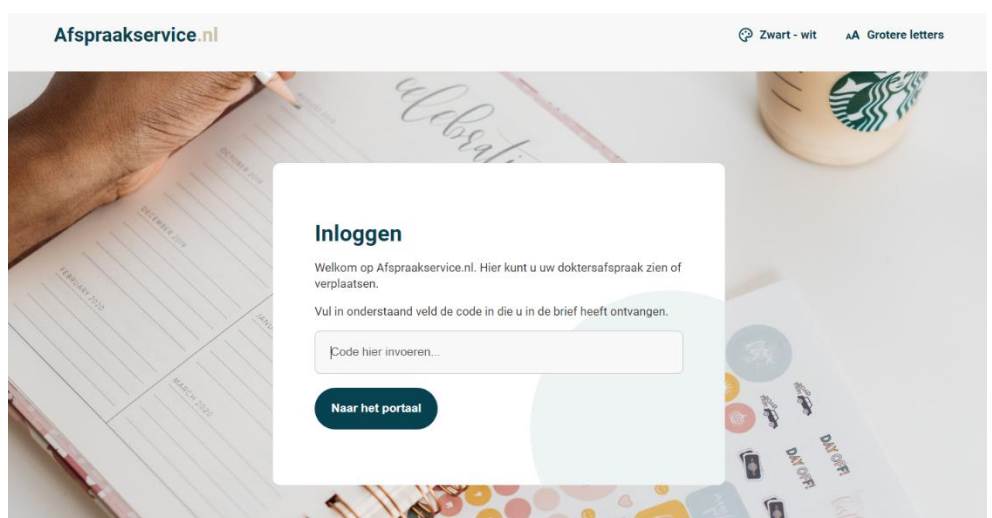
Afspraakservice.nl

Zwart - wit

AA Grotere letters

Inloggen

Welkom op Afspraakservice.nl. Hier kunt u uw doktersafspraak zien of verplaatsen.

Vul in onderstaand veld de code in die u in de brief heeft ontvangen.

Code hier invoeren...

Naar het portaal